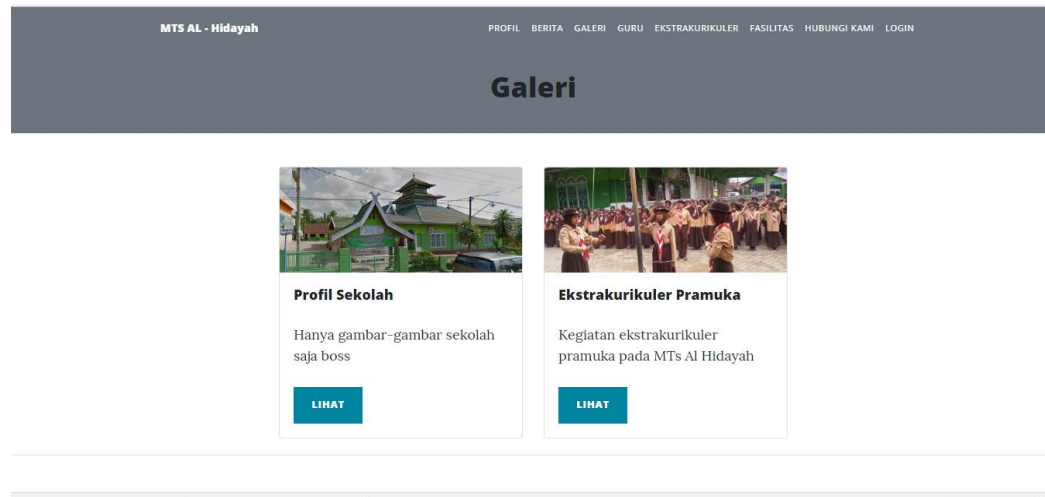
MTS AL - Hidayah

PROFIL BERITA GALERI GURU EKSTRAKURIKULER FASILITAS HUBUNGI KAMI LOGIN

Galeri

Profil Sekolah

Hanya gambar-gambar sekolah saja boss

LIHAT

Ekstrakurikuler Pramuka

Kegiatan ekstrakurikuler pramuka pada MTs Al Hidayah

LIHAT